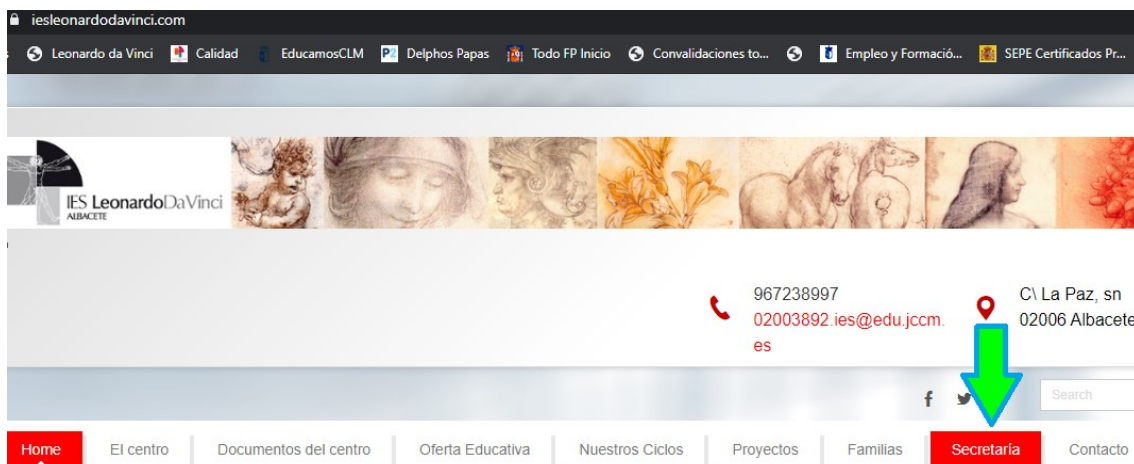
iesleonardodavinci.com

Leonardo da Vinci Calidad EducamosCLM Delphos Papas Todo FP Inicio Convalidaciones to... Empleo y Formació... SEPE Certificados Pr...

IES LeonardoDaVinci
ALBACETE

967238997
02003892.ies@edu.jccm.es

C\ La Paz, sn
02006 Albacete

Search

Home El centro Documentos del centro Oferta Educativa Nuestros Ciclos Proyectos Familias Secretaría Contacto